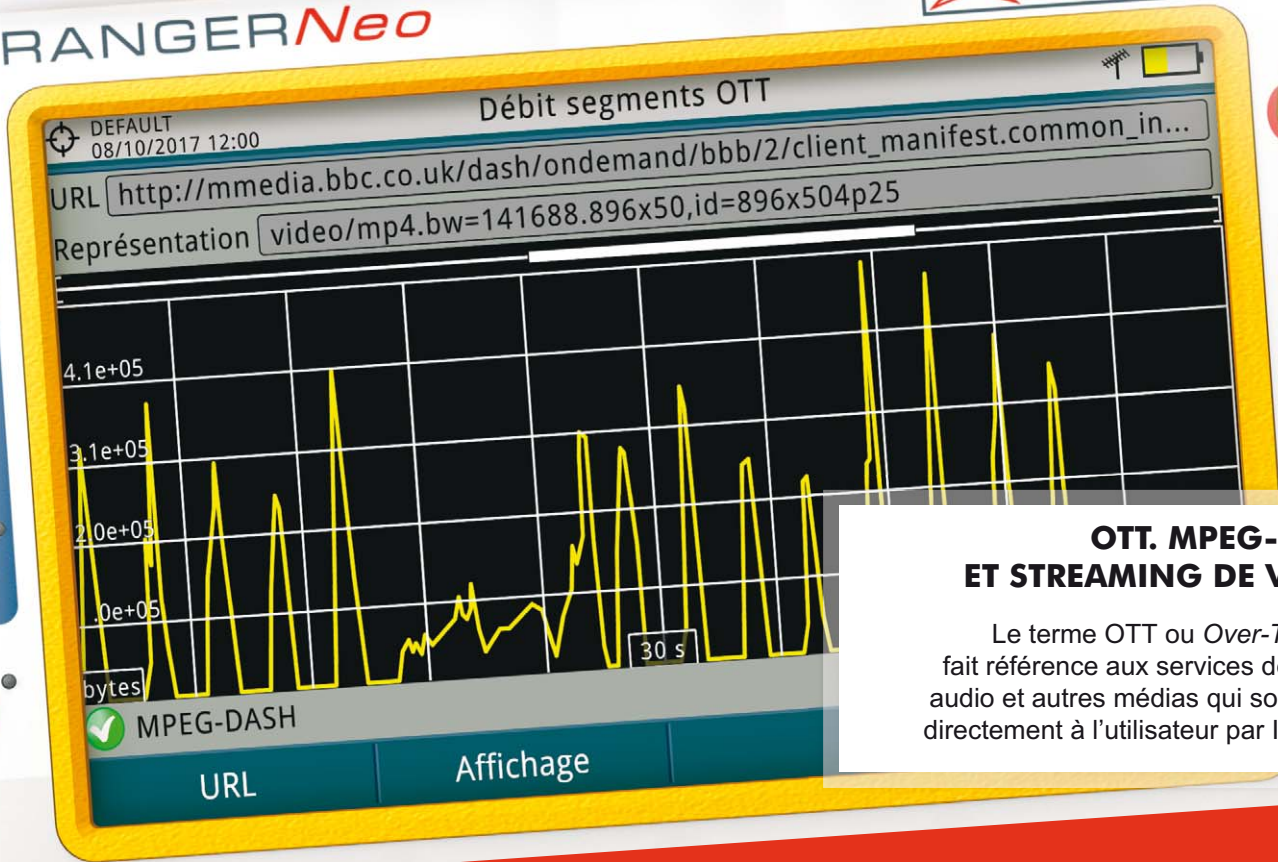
RANGERNeo

DEFAULT
08/10/2017 12:00

Débit segments OTT

URL http://mmedia.bbc.co.uk/dash/ondemand/bbb/2/client_manifest.common_in...

Représentation video/mp4.bw=141688.896x50,id=896x504p25

4.1e+05
3.1e+05
2.0e+05
.0e+05
bytes
30 s

MPEG-DASH

URL
Affichage

OTT. MPEG-
ET STREAMING DE V

Le terme OTT ou Over-T
fait référence aux services de
audio et autres médias qui so
directement à l'utilisateur par l